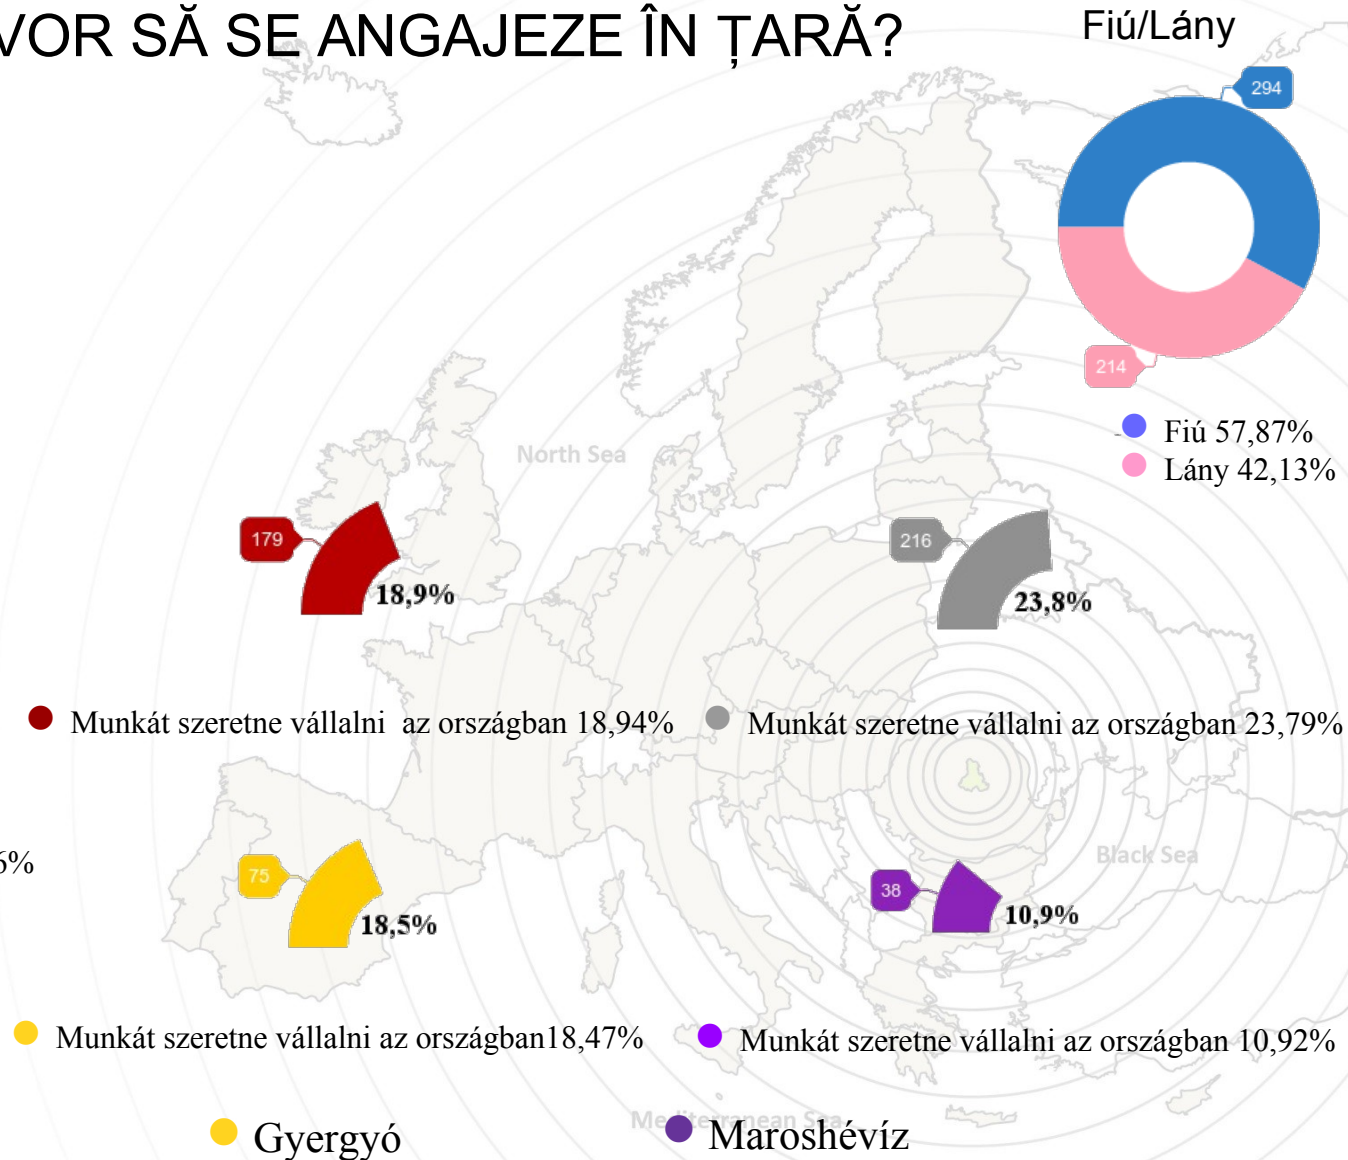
VOR SĂ SE ANGAJEZE ÎN ȚARĂ?

Fiú/Lány

294

214

Fiú 57,87%
Lány 42,13%

North Sea

179

18,9%

216

23,8%

Munkát szeretne vállalni  az országban 18,94%

Munkát szeretne vállalni az országban 23,79%

6%

75

18,5%

Black Sea

38

10,9%

Munkát szeretne vállalni az országban18,47%

Munkát szeretne vállalni az országban 10,92%

Gyergyó

Mediterranean Sea

Maroshévíz